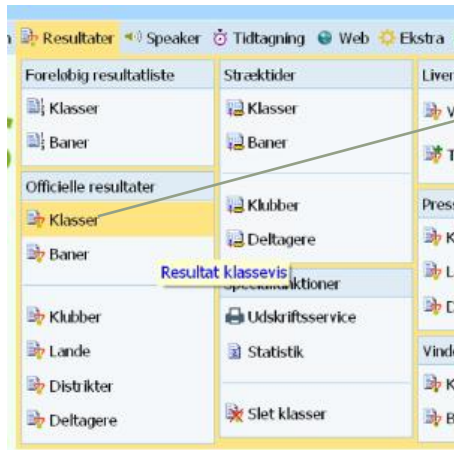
n Resultater Speaker Tidtagning Web Ekstra

Foreløbig resultatliste
Klasser
Baner

Officielle resultater
Klasser
Baner
Resultat klassevis
Klubber
Lande
Distrikter
Deltagere

Stræktider
Klasser
Baner

Klubber
Deltagere

Spec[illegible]ktioner
Udskriftsservice
Statistik

Slet klasser

Live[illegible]
V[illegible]
T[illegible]

Press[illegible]
K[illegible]
L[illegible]
D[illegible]

Vind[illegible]
K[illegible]
B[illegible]